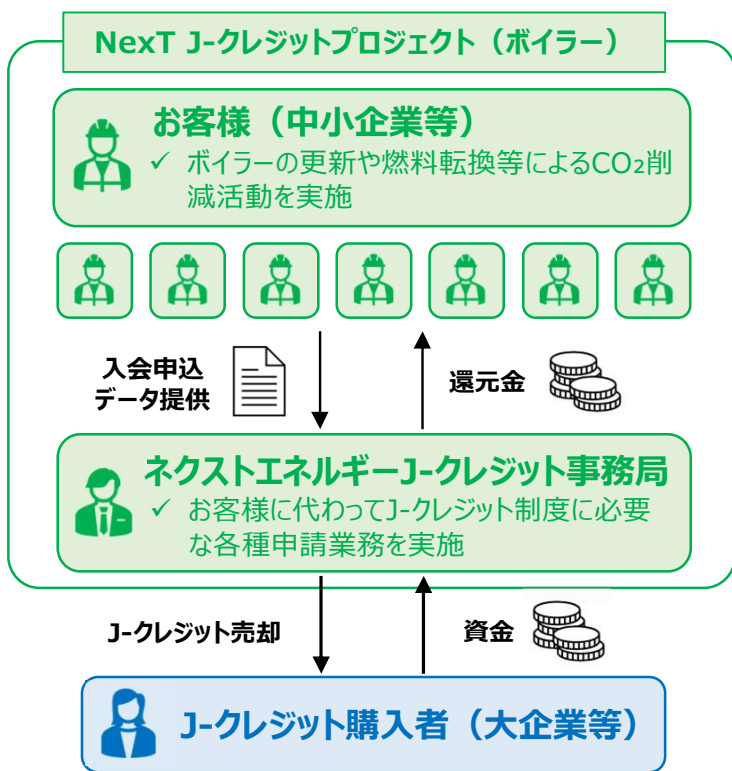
NexT J-クレジットプロジェクト（ボイラー）

お客様（中小企業等）

✓ ボイラーの更新や燃料転換等による$CO_2$削減活動を実施

入会申込
データ提供

還元金

ネクストエネルギーJ-クレジット事務局

✓ お客様に代わってJ-クレジット制度に必要な各種申請業務を実施

J-クレジット売却

資金

J-クレジット購入者（大企業等）